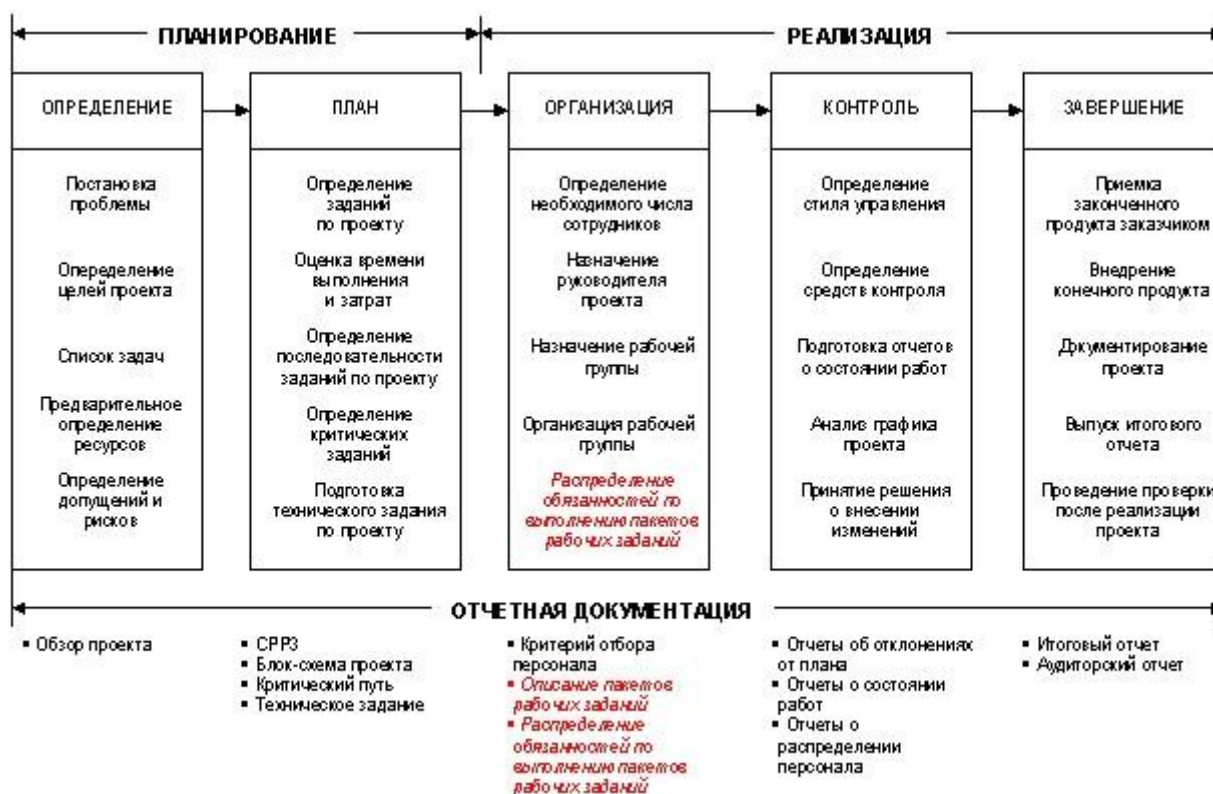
ПЛАНИРОВАНИЕ

РЕАЛИЗАЦИЯ

ОПРЕДЕЛЕНИЕ

Постановка проблемы

Определение целей проекта

Список задач

Предварительное определение ресурсов

Определение допущений и рисков

ПЛАН

Определение заданий по проекту

Оценка времени выполнения и затрат

Определение последовательности заданий по проекту

Определение критических заданий

Подготовка технического задания по проекту

ОРГАНИЗАЦИЯ

Определение необходимого числа сотрудников

Назначение руководителя проекта

Назначение рабочей группы

Организация рабочей группы

Распределение обязанностей по выполнению пакетов рабочих заданий

КОНТРОЛЬ

Определение стиля управления

Определение средств контроля

Подготовка отчетов о состоянии работ

Анализ графика проекта

Принятие решения о внесении изменений

ЗАВЕРШЕНИЕ

Приемка законченного продукта заказчиком

Внедрение конечного продукта

Документирование проекта

Выпуск итогового отчета

Проведение проверки после реализации проекта

ОТЧЕТНАЯ ДОКУМЕНТАЦИЯ

• Обзор проекта

• СРРЗ
• Блок-схема проекта
• Критический путь
• Техническое задание

• Критерий отбора персонала
• Описание пакетов рабочих заданий
• Распределение обязанностей по выполнению пакетов рабочих заданий

• Отчеты об отклонениях от плана
• Отчеты о состоянии работ
• Отчеты о распределении персонала

• Итоговый отчет
• Аудиторский отчет